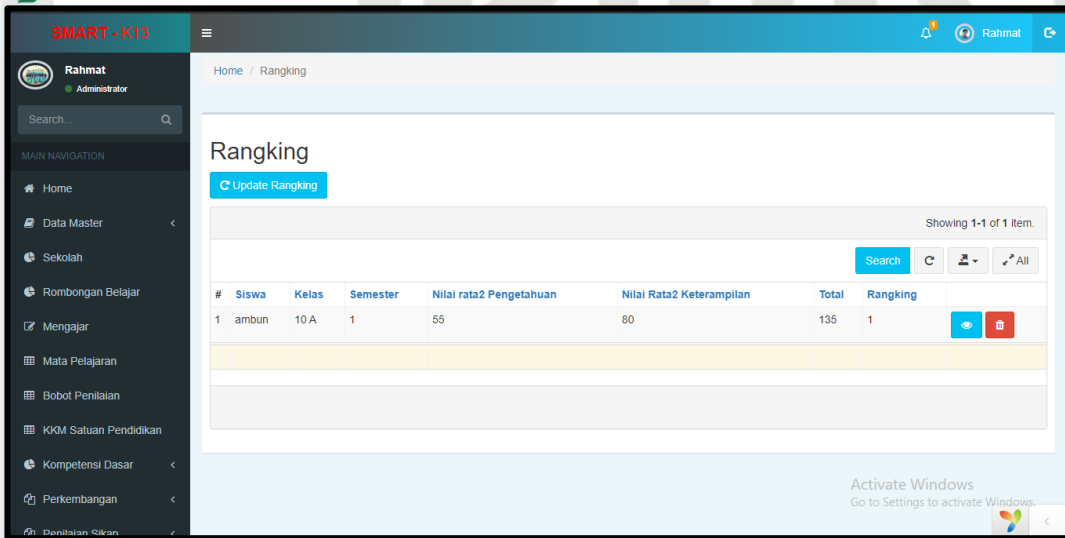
SMART - K13

1 Rahmat

Rahmat
Administrator

Search...

MAIN NAVIGATION

Home
Data Master
Sekolah
Rombongan Belajar
Mengajar
Mata Pelajaran
Bobot Penilaian
KKM Satuan Pendidikan
Kompetensi Dasar
Perkembangan
Penilaian Sikap

Home / Rangking

Rangking

Update Rangking

Showing **1-1** of **1** item.

Search All

| # | Siswa | Kelas | Semester | Nilai rata2 Pengetahuan | Nilai Rata2 Keterampilan | Total | Rangking |
|---|---|---|---|---|---|---|---|
| 1 | ambun | 10 A | 1 | 55 | 80 | 135 | 1 |

Activate Windows
Go to Settings to activate Windows.